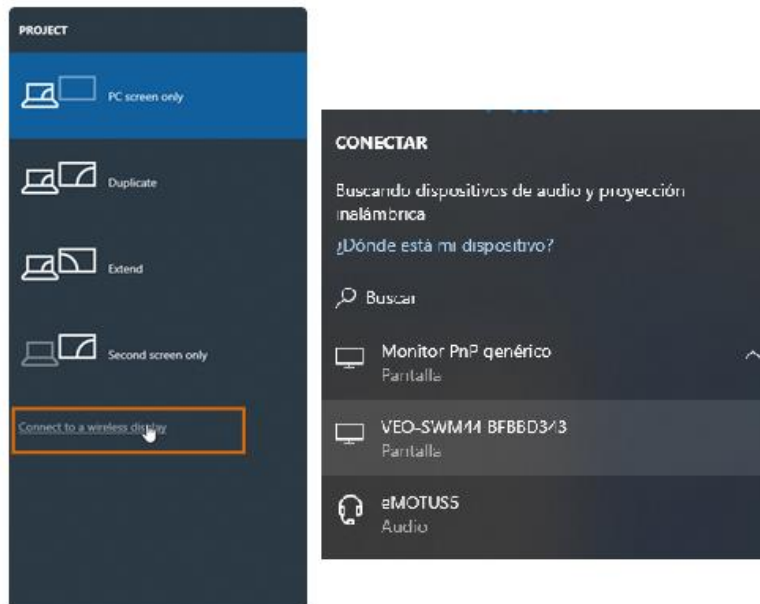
PROJECT

PC screen only

Duplicate

Extend

Second screen only

Connect to a wireless display

CONECTAR

Buscando dispositivos de audio y proyección inalámbrica

¿Dónde está mi dispositivo?

Buscar

Monitor PnP genérico
Pantalla

VEO-SWM44 BFBBD343
Pantalla

eMOTUS5
Audio